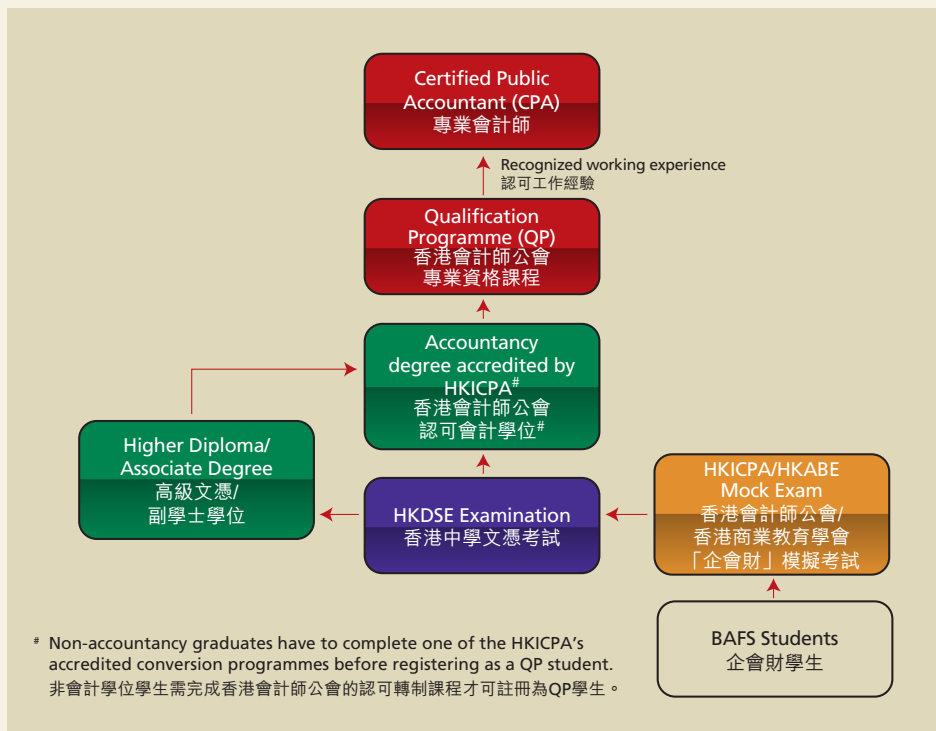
Certified Public Accountant (CPA)
專業會計師

Recognized working experience
認可工作經驗

Qualification Programme (QP)
香港會計師公會
專業資格課程

Accountancy degree accredited by HKICPA$^{\#}$
香港會計師公會
認可會計學位$^{\#}$

Higher Diploma/ Associate Degree
高級文憑/
副學士學位

HKDSE Examination
香港中學文憑考試

HKICPA/HKABE Mock Exam
香港會計師公會/
香港商業教育學會
「企會財」模擬考試

BAFS Students
企會財學生

# Non-accountancy graduates have to complete one of the HKICPA's accredited conversion programmes before registering as a QP student.
非會計學位學生需完成香港會計師公會的認可轉制課程才可註冊為QP學生。